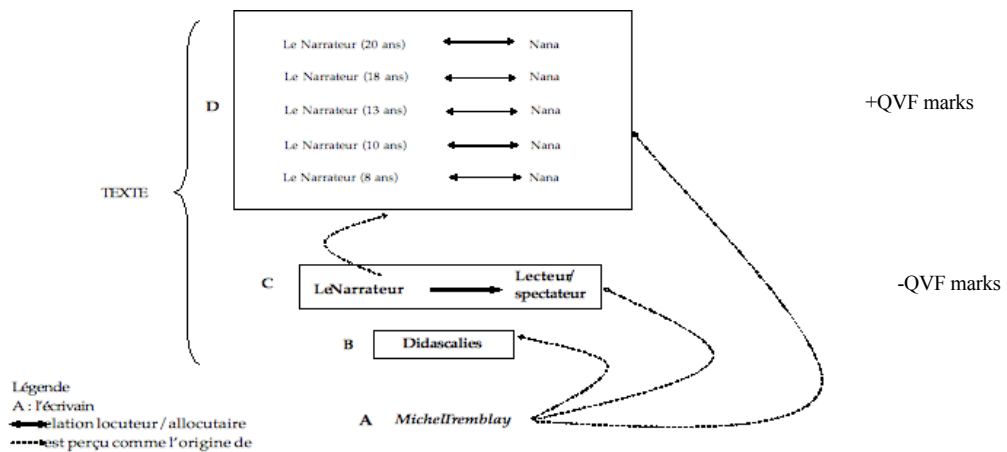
D

Le Narrateur (20 ans) Nana

Le Narrateur (18 ans) Nana

Le Narrateur (13 ans) Nana

Le Narrateur (10 ans) Nana

Le Narrateur (8 ans) Nana

+QVF marks

TEXTE

C LeNarrateur Lecteur/ spectateur

-QVF marks

B Didascalies

Légende
A : l'écrivain
relation locuteur / allocutaire
est perçu comme l'origine de

A MichelTremblay